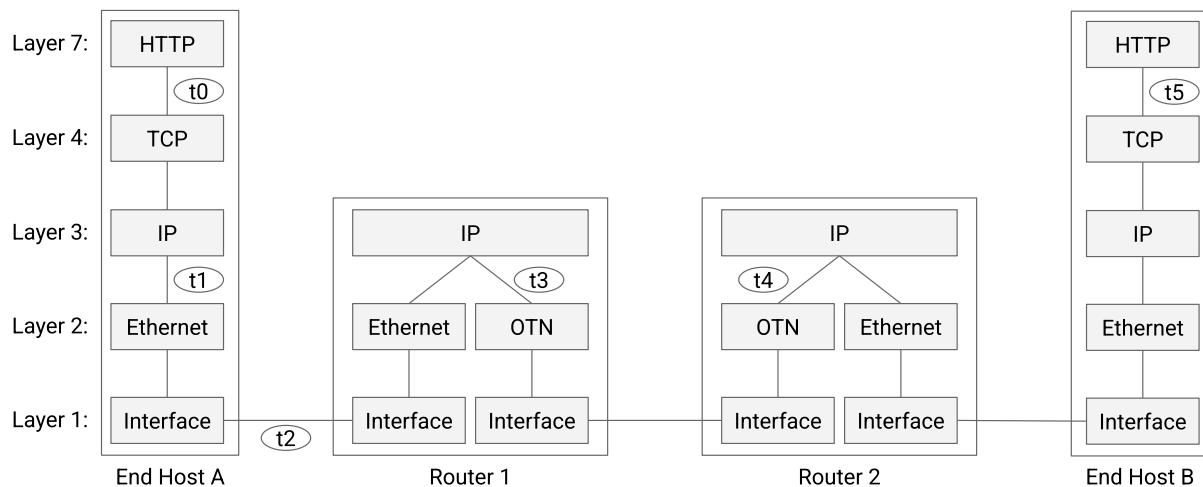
Layer 7: HTTP t0
Layer 4: TCP
Layer 3: IP t1
Layer 2: Ethernet
Layer 1: Interface
End Host A

t2

IP
t3
Ethernet OTN
Interface Interface
Router 1

IP
t4
OTN Ethernet
Interface Interface
Router 2

HTTP
t5
TCP
IP
Ethernet
Interface
End Host B